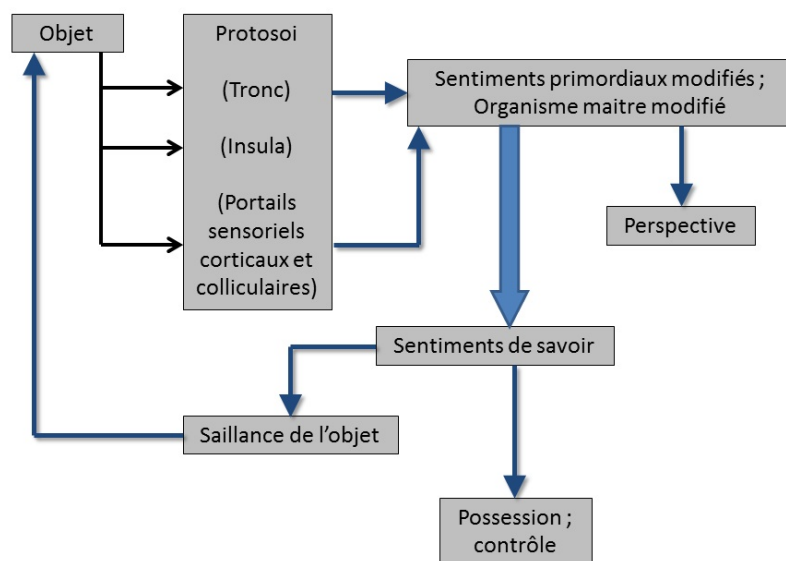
Objet

Protosoi

(Tronc)

(Insula)

(Portails sensoriels corticaux et colliculaires)

Sentiments primordiaux modifiés ; Organisme maitre modifié

Perspective

Sentiments de savoir

Saillance de l'objet

Possession ; contrôle